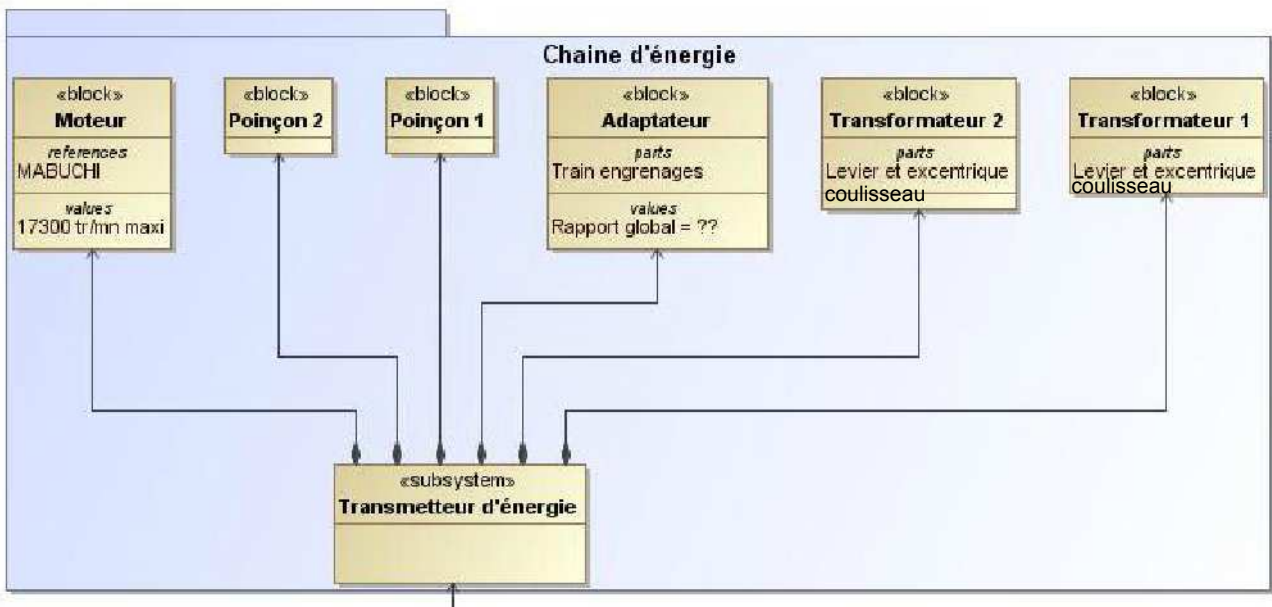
Chaine d'énergie

«block»
Moteur
references
MABUCHI
values
17300 tr/mn maxi

«block»
Poinçon 2

«block»
Poinçon 1

«block»
Adaptateur
parts
Train engrenages
values
Rapport global = ??

«block»
Transformateur 2
parts
Levier et excentrique
coulisseau

«block»
Transformateur 1
parts
Levier et excentrique
coulisseau

«subsystem»
Transmetteur d'énergie